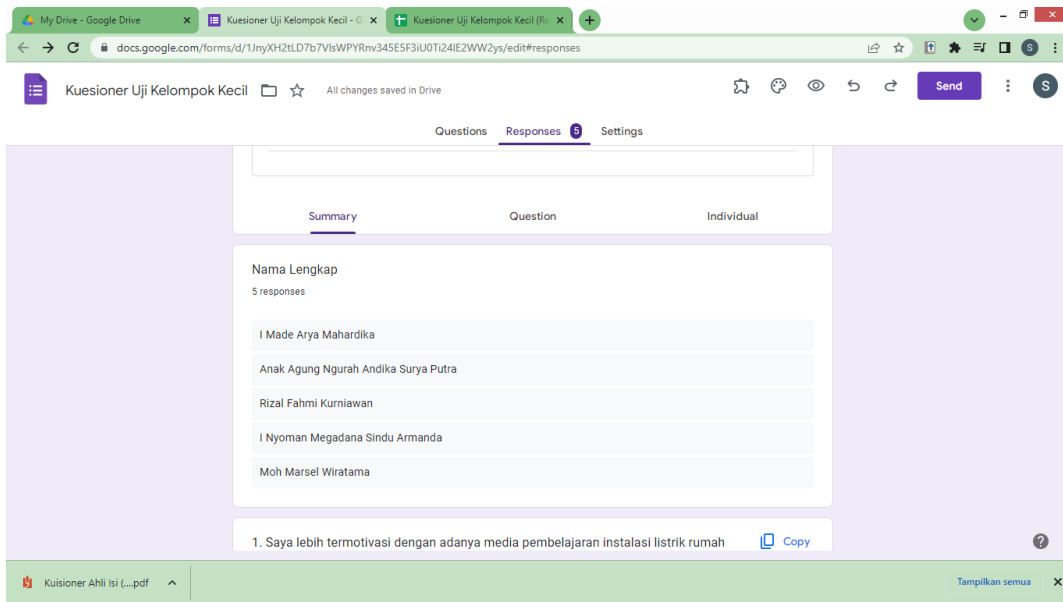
My Drive - Google Drive ×
Kuesioner Uji Kelompok Kecil - G ×
Kuesioner Uji Kelompok Kecil (Re ×

docs.google.com/forms/d/1JnyXH2tLD7b7VlsWPYRnv345E5F3iU0Ti24lE2WW2ys/edit#responses

Kuesioner Uji Kelompok Kecil All changes saved in Drive

Send

S

Questions Responses 5 Settings

Summary Question Individual

Nama Lengkap
5 responses

I Made Arya Mahardika

Anak Agung Ngurah Andika Surya Putra

Rizal Fahmi Kurniawan

I Nyoman Megadana Sindu Armanda

Moh Marsel Wiratama

1. Saya lebih termotivasi dengan adanya media pembelajaran instalasi listrik rumah

Copy

Kuisioner Ahli Isi (....pdf

Tampilkan semua ×